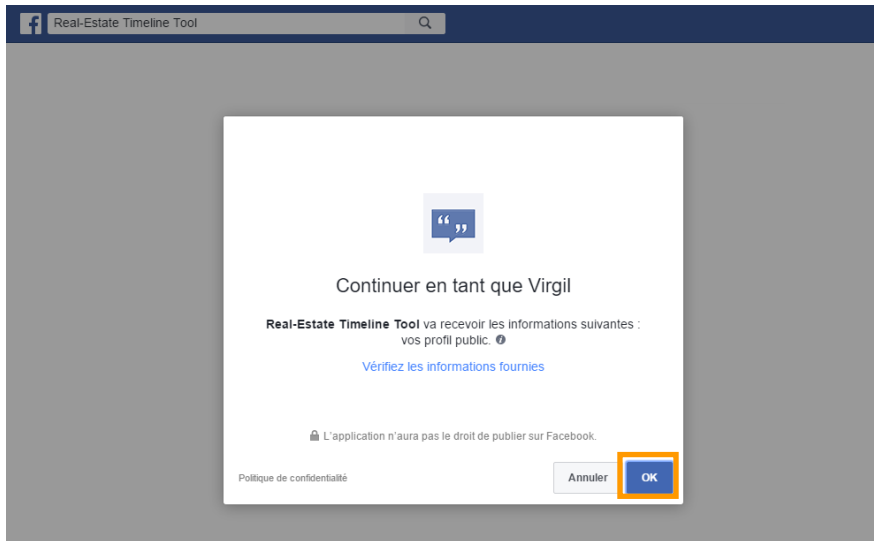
f Real-Estate Timeline Tool

Continuer en tant que Virgil

**Real-Estate Timeline Tool** va recevoir les informations suivantes : vos profil public.

Vérifiez les informations fournies

L'application n'aura pas le droit de publier sur Facebook.

Politique de confidentialité

Annuler

OK